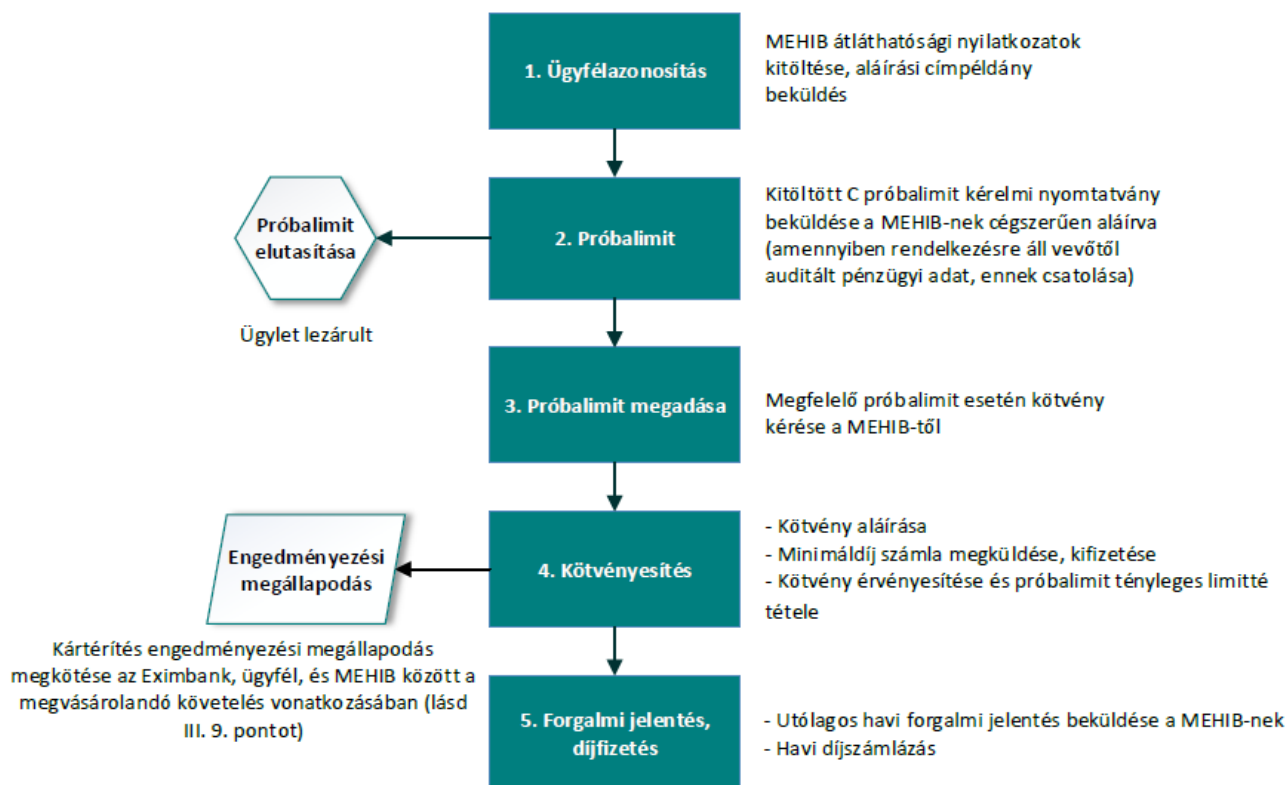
1. Ügyfélazonosítás

MEHIB átláthatósági nyilatkozatok kitöltése, aláírási címpéldány beküldés

Próbalimit elutasítása

2. Próbalimit

Kitöltött C próbalimit kérelmi nyomtatvány beküldése a MEHIB-nek cégszerűen aláírva (amennyiben rendelkezésre áll vevőtől auditált pénzügyi adat, ennek csatolása)

Ügylet lezárult

3. Próbalimit megadása

Megfelelő próbalimit esetén kötvény kérése a MEHIB-től

Engedményezési megállapodás

4. Kötvényesítés

- Kötvény aláírása
- Minimáldíj számla megküldése, kifizetése
- Kötvény érvényesítése és próbalimit tényleges limitté tétele

Kártérítés engedményezési megállapodás megkötése az Eximbank, ügyfél, és MEHIB között a megvásárolandó követelés vonatkozásában (lásd III. 9. pontot)

5. Forgalmi jelentés, díjfizetés

- Utólagos havi forgalmi jelentés beküldése a MEHIB-nek
- Havi díjszámlázás